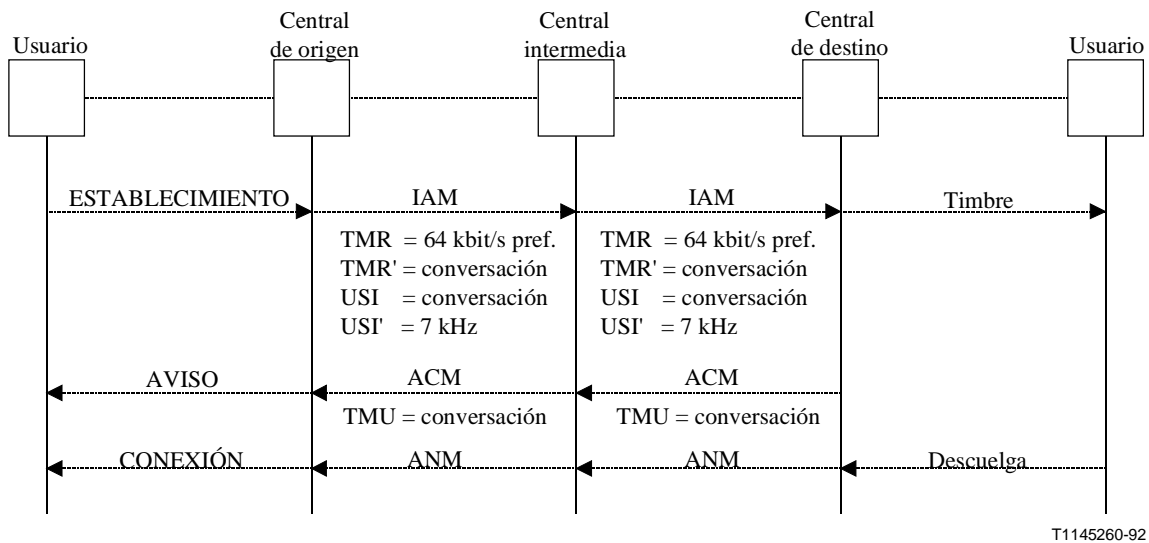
Usuario

Central de origen

Central intermedia

Central de destino

Usuario

ESTABLECIMIENTO

IAM

IAM

Timbre

TMR = 64 kbit/s pref.
TMR' = conversación
USI = conversación
USI' = 7 kHz

TMR = 64 kbit/s pref.
TMR' = conversación
USI = conversación
USI' = 7 kHz

AVISO

ACM

ACM

TMU = conversación

TMU = conversación

CONEXIÓN

ANM

ANM

Descuelga

T1145260-92